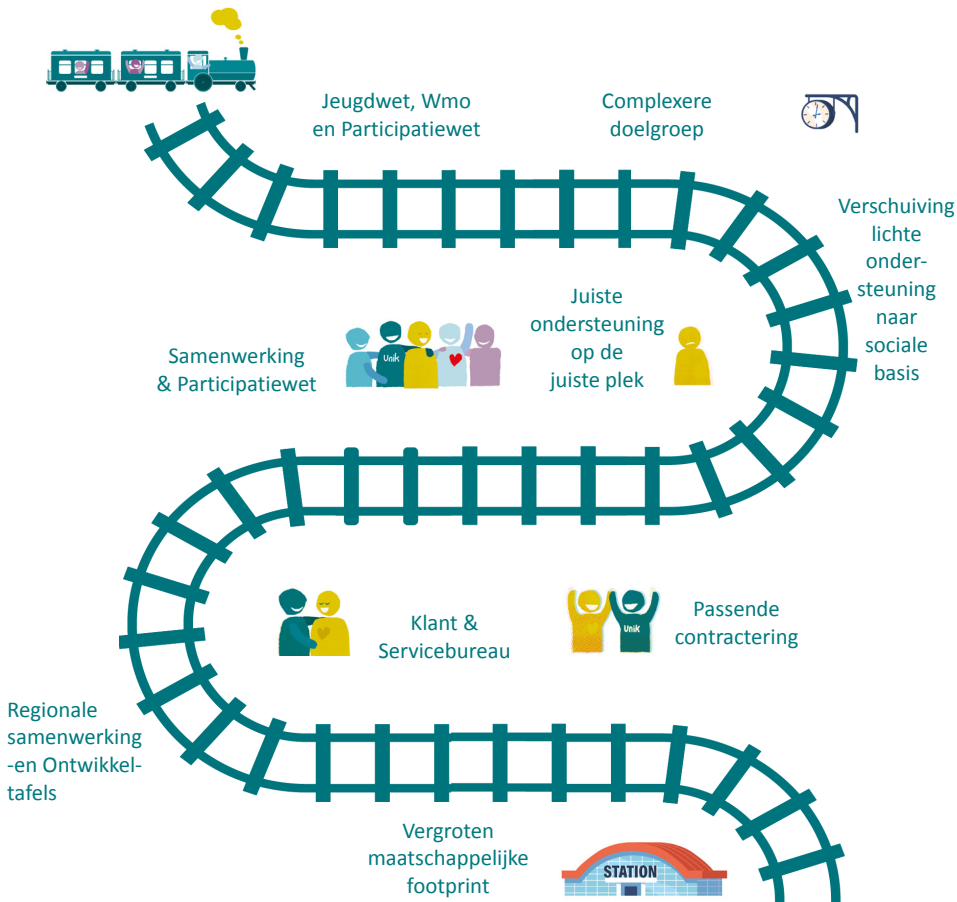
Jeugdwet, Wmo en Participatiewet

Complexere doelgroep

Verschuiving lichte ondersteuning naar sociale basis

Juiste ondersteuning op de juiste plek

Unik

Samenwerking & Participatiewet

Klant & Servicebureau

Unik

Passende contractering

Regionale samenwerking -en Ontwikkeltafels

Vergroten maatschappelijke footprint

STATION